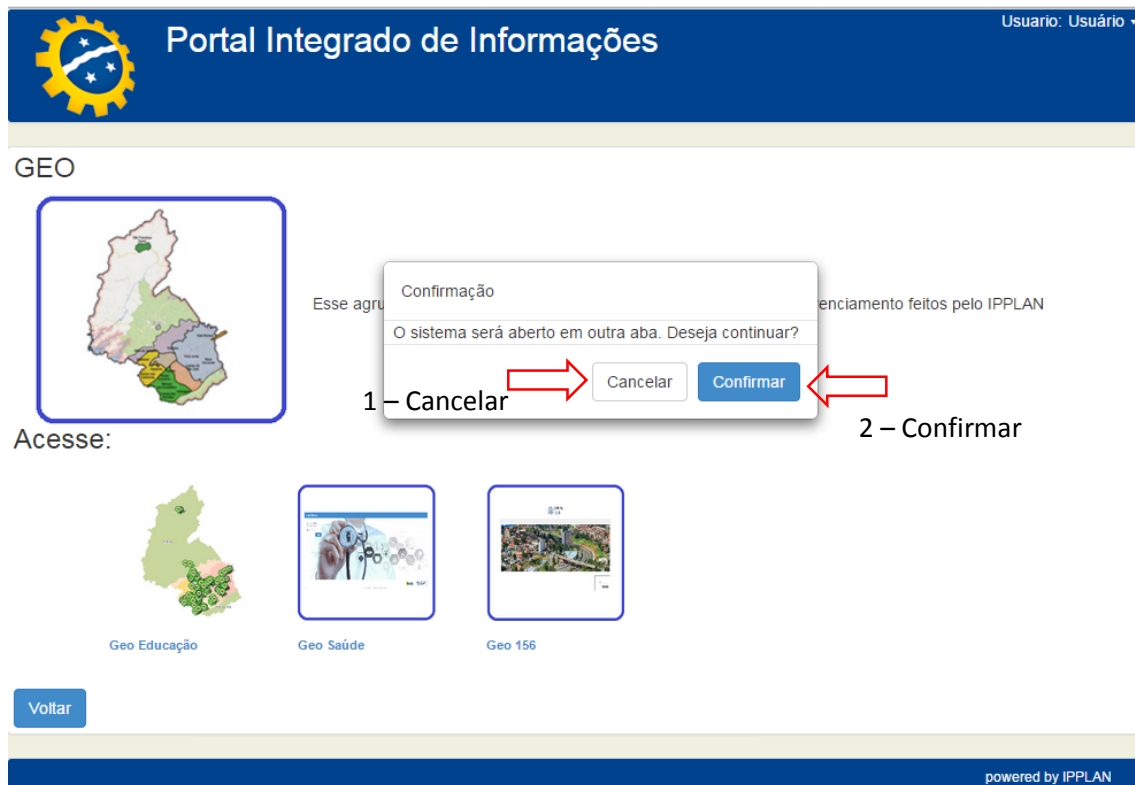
Portal Integrado de Informações

Usuario: Usuário

GEO

Esse agru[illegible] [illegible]enciamento feitos pelo IPPLAN

Confirmação

O sistema será aberto em outra aba. Deseja continuar?

Cancelar

Confirmar

1 – Cancelar

2 – Confirmar

Acesse:

Geo Educação

Geo Saúde

Geo 156

Voltar

powered by IPPLAN